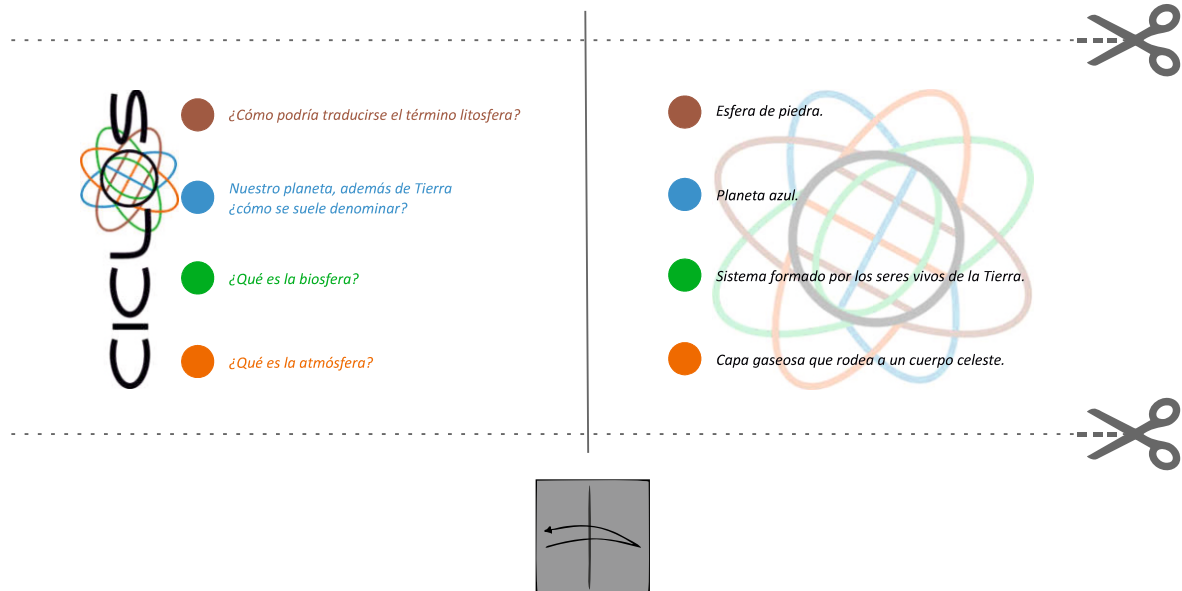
CICLOS

¿Cómo podría traducirse el término litosfera?

Nuestro planeta, además de Tierra ¿cómo se suele denominar?

¿Qué es la biosfera?

¿Qué es la atmósfera?

Esfera de piedra.

Planeta azul.

Sistema formado por los seres vivos de la Tierra.

Capa gaseosa que rodea a un cuerpo celeste.